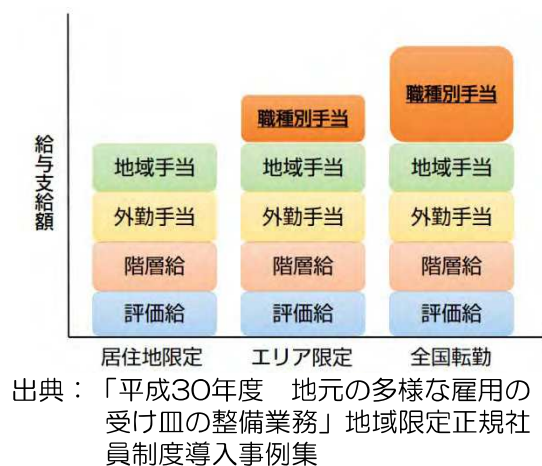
給与支給額

職種別手当

職種別手当

地域手当
外勤手当
階層給
評価給
居住地限定

地域手当
外勤手当
階層給
評価給
エリア限定

地域手当
外勤手当
階層給
評価給
全国転勤

出典：「平成30年度　地元の多様な雇用の受け皿の整備業務」地域限定正規社員制度導入事例集